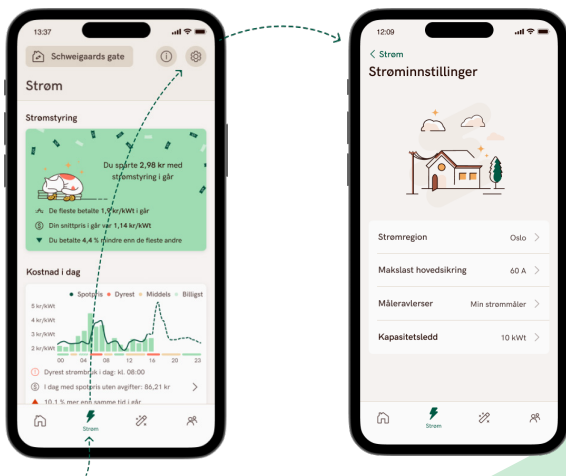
13:37

Schweigaards gate

Strøm

Strømstyring

Du sparte 2,98 kr med strømstyring i går

De fleste betalte 1,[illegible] kr/kWt i går

Din snittpris i går var 1,14 kr/kWt

Du betalte 4,4 % mindre enn de fleste andre

Kostnad i dag

Spotpris • Dyrest • Middels • Billigst

5 kr/kWt
4 kr/kWt
3 kr/kWt
2 kr/kWt

00 04 08 12 16 20 23

Dyrest strømbruk i dag: kl. 08:00

I dag med spotpris uten avgifter: 86,21 kr

10,1 % mer enn samme tid i går

Strøm

12:09

< Strøm

Strøminnstillinger

Strømregion Oslo

Makslast hovedsikring 60 A

Måleravlerser Min strømmåler

Kapasitetsledd 10 kWt

Strøm